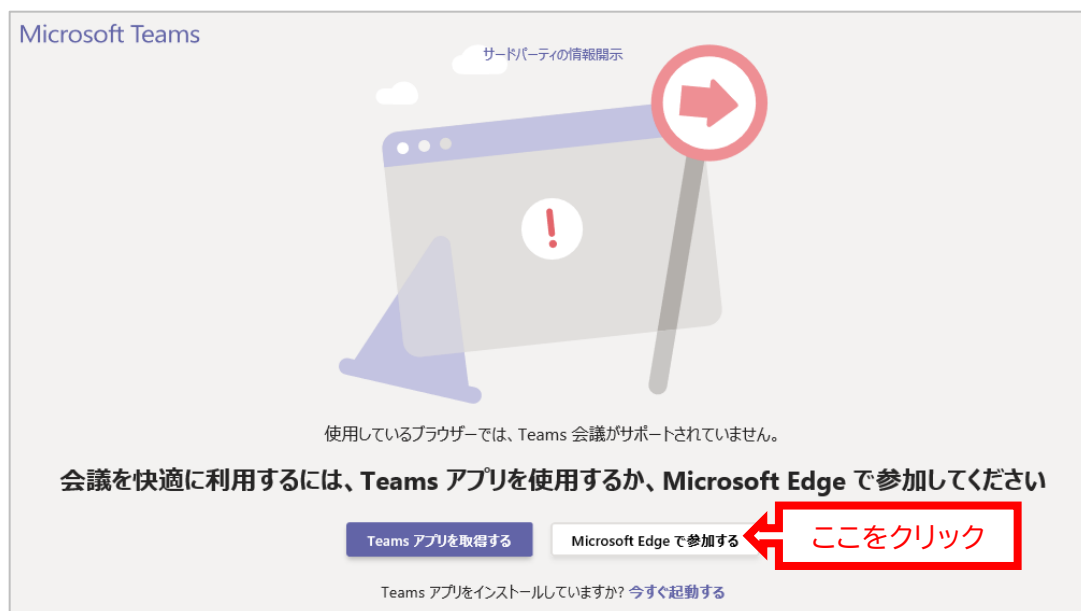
Microsoft Teams

サードパーティの情報開示

使用しているブラウザーでは、Teams 会議がサポートされていません。

会議を快適に利用するには、Teams アプリを使用するか、Microsoft Edge で参加してください

Teams アプリを取得する

Microsoft Edge で参加する

ここをクリック

Teams アプリをインストールしていますか? 今すぐ起動する